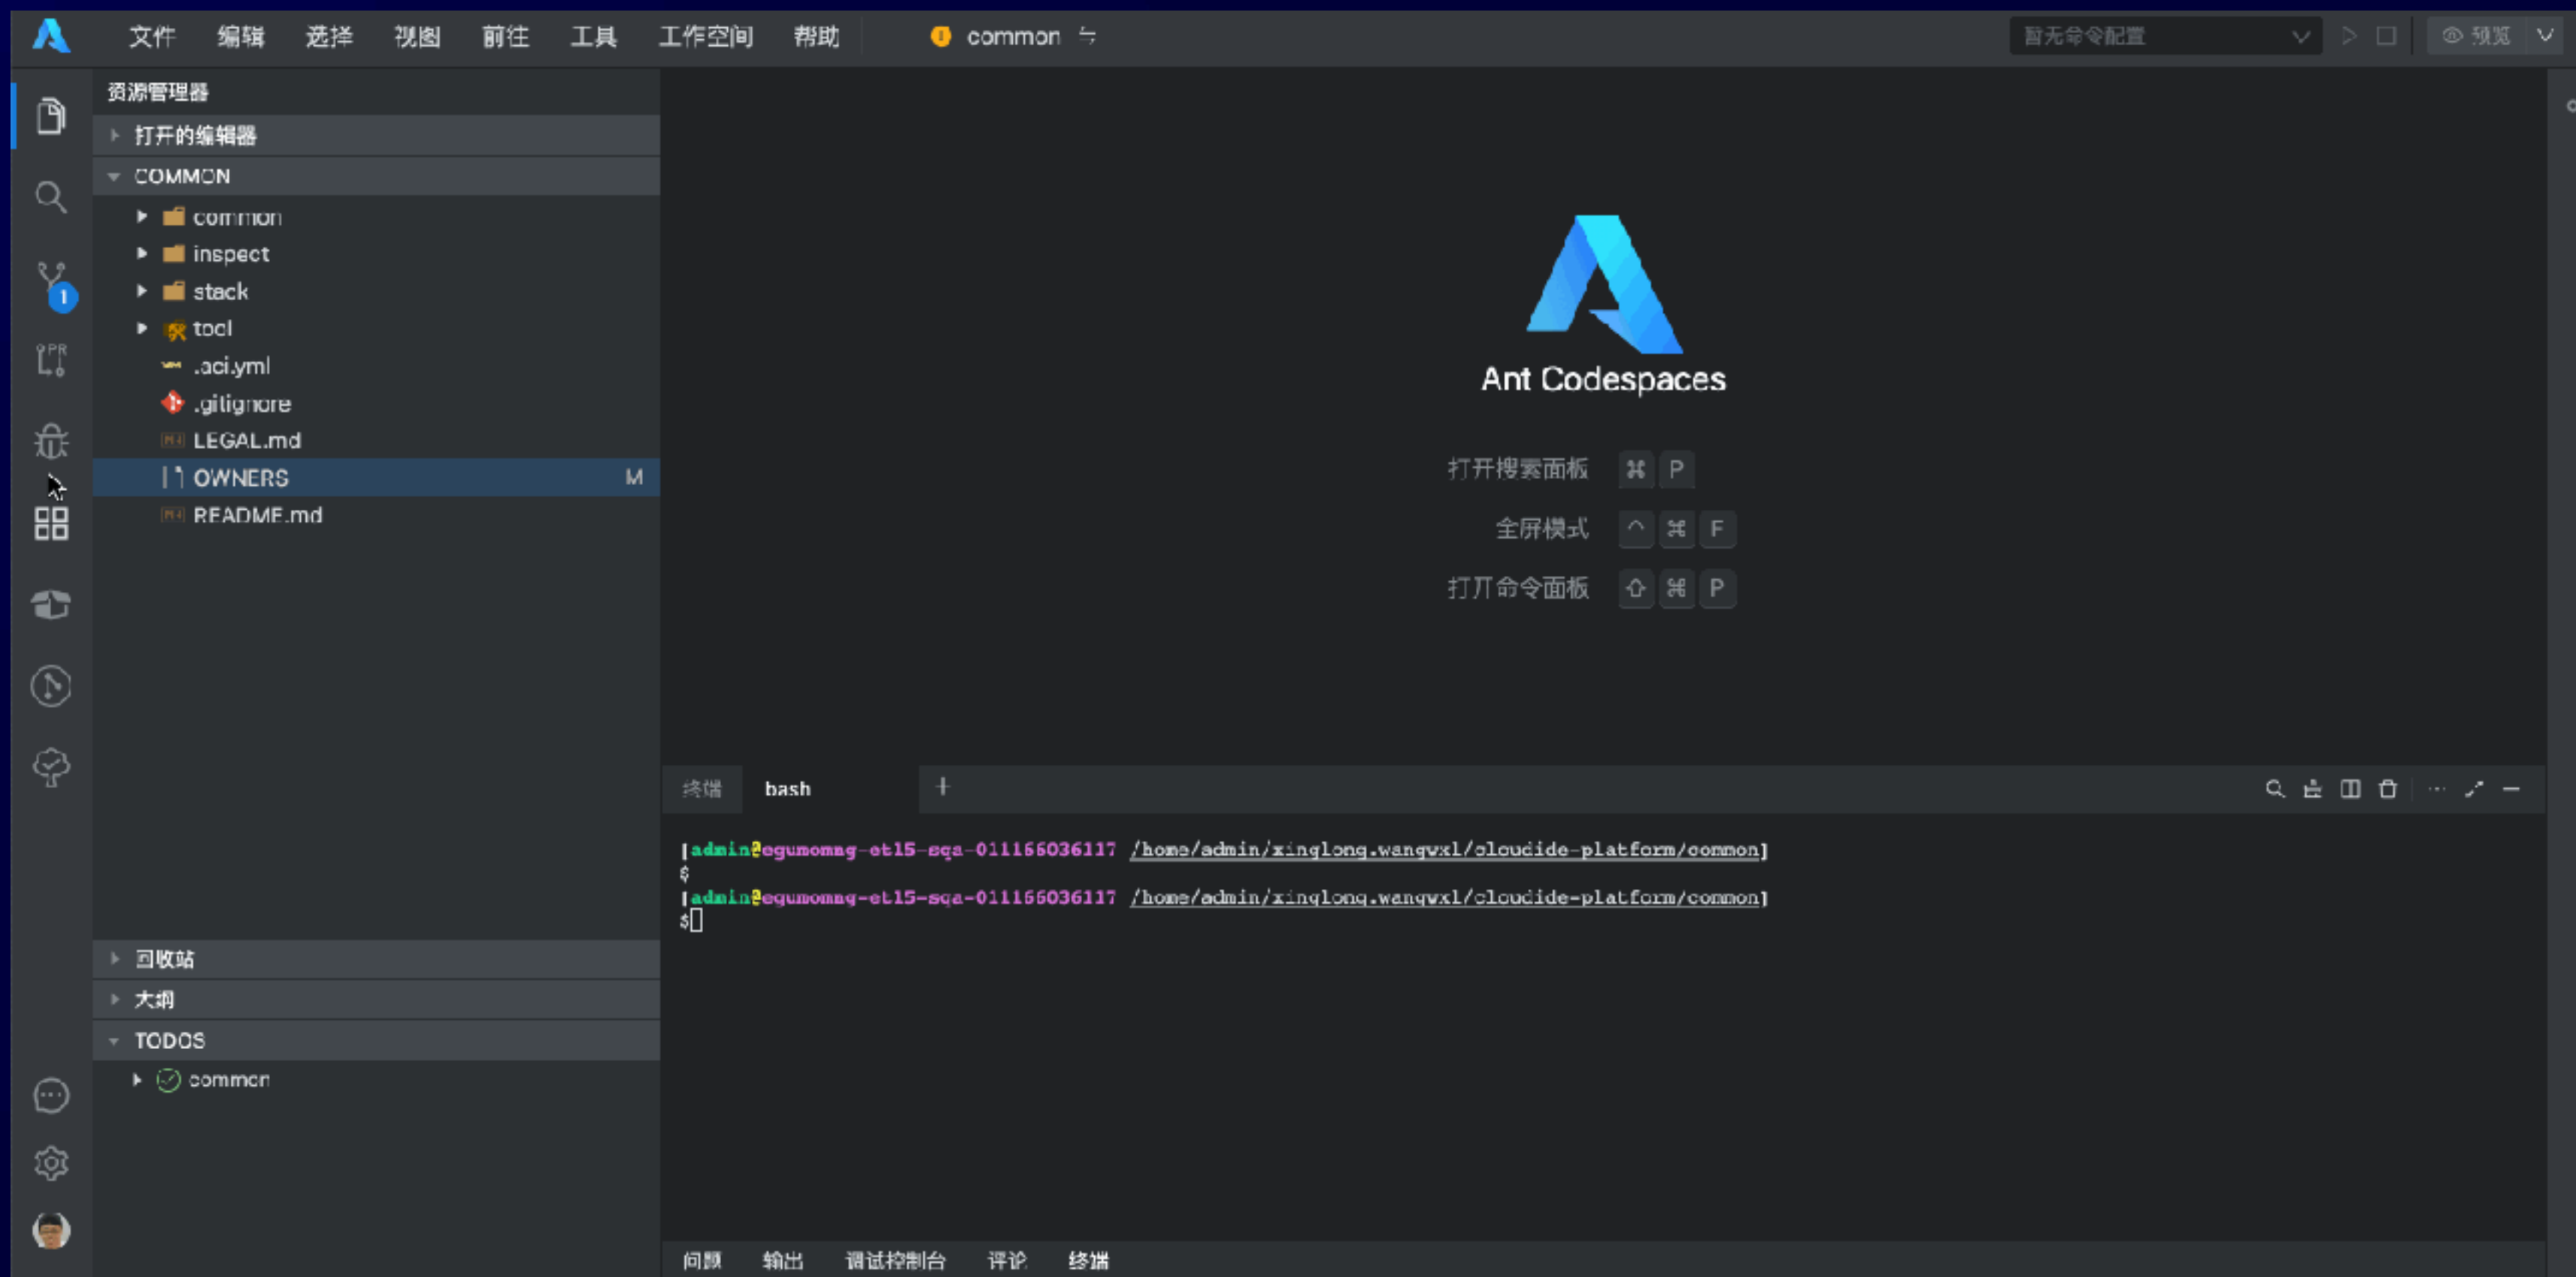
文件 编辑 选择 视图 前往 工具 工作空间 帮助 common

暂无命令配置

预览

资源管理器

打开的编辑器

COMMON

common
inspect
stack
tool
.aci.yml
.gitignore
LEGAL.md
OWNERS M
README.md

回收站

大纲

TODOS

common

Ant Codespaces

打开搜索面板 ⌘ P

全屏模式 ^ ⌘ F

打开命令面板 ⇧ ⌘ P

终端 bash +

[admin@equmomng-et15-sqa-011166036117 /home/admin/xinglong.wangwxl/cloudide-platform/common]
$
[admin@equmomng-et15-sqa-011166036117 /home/admin/xinglong.wangwxl/cloudide-platform/common]
$

问题 输出 调试控制台 评论 终端